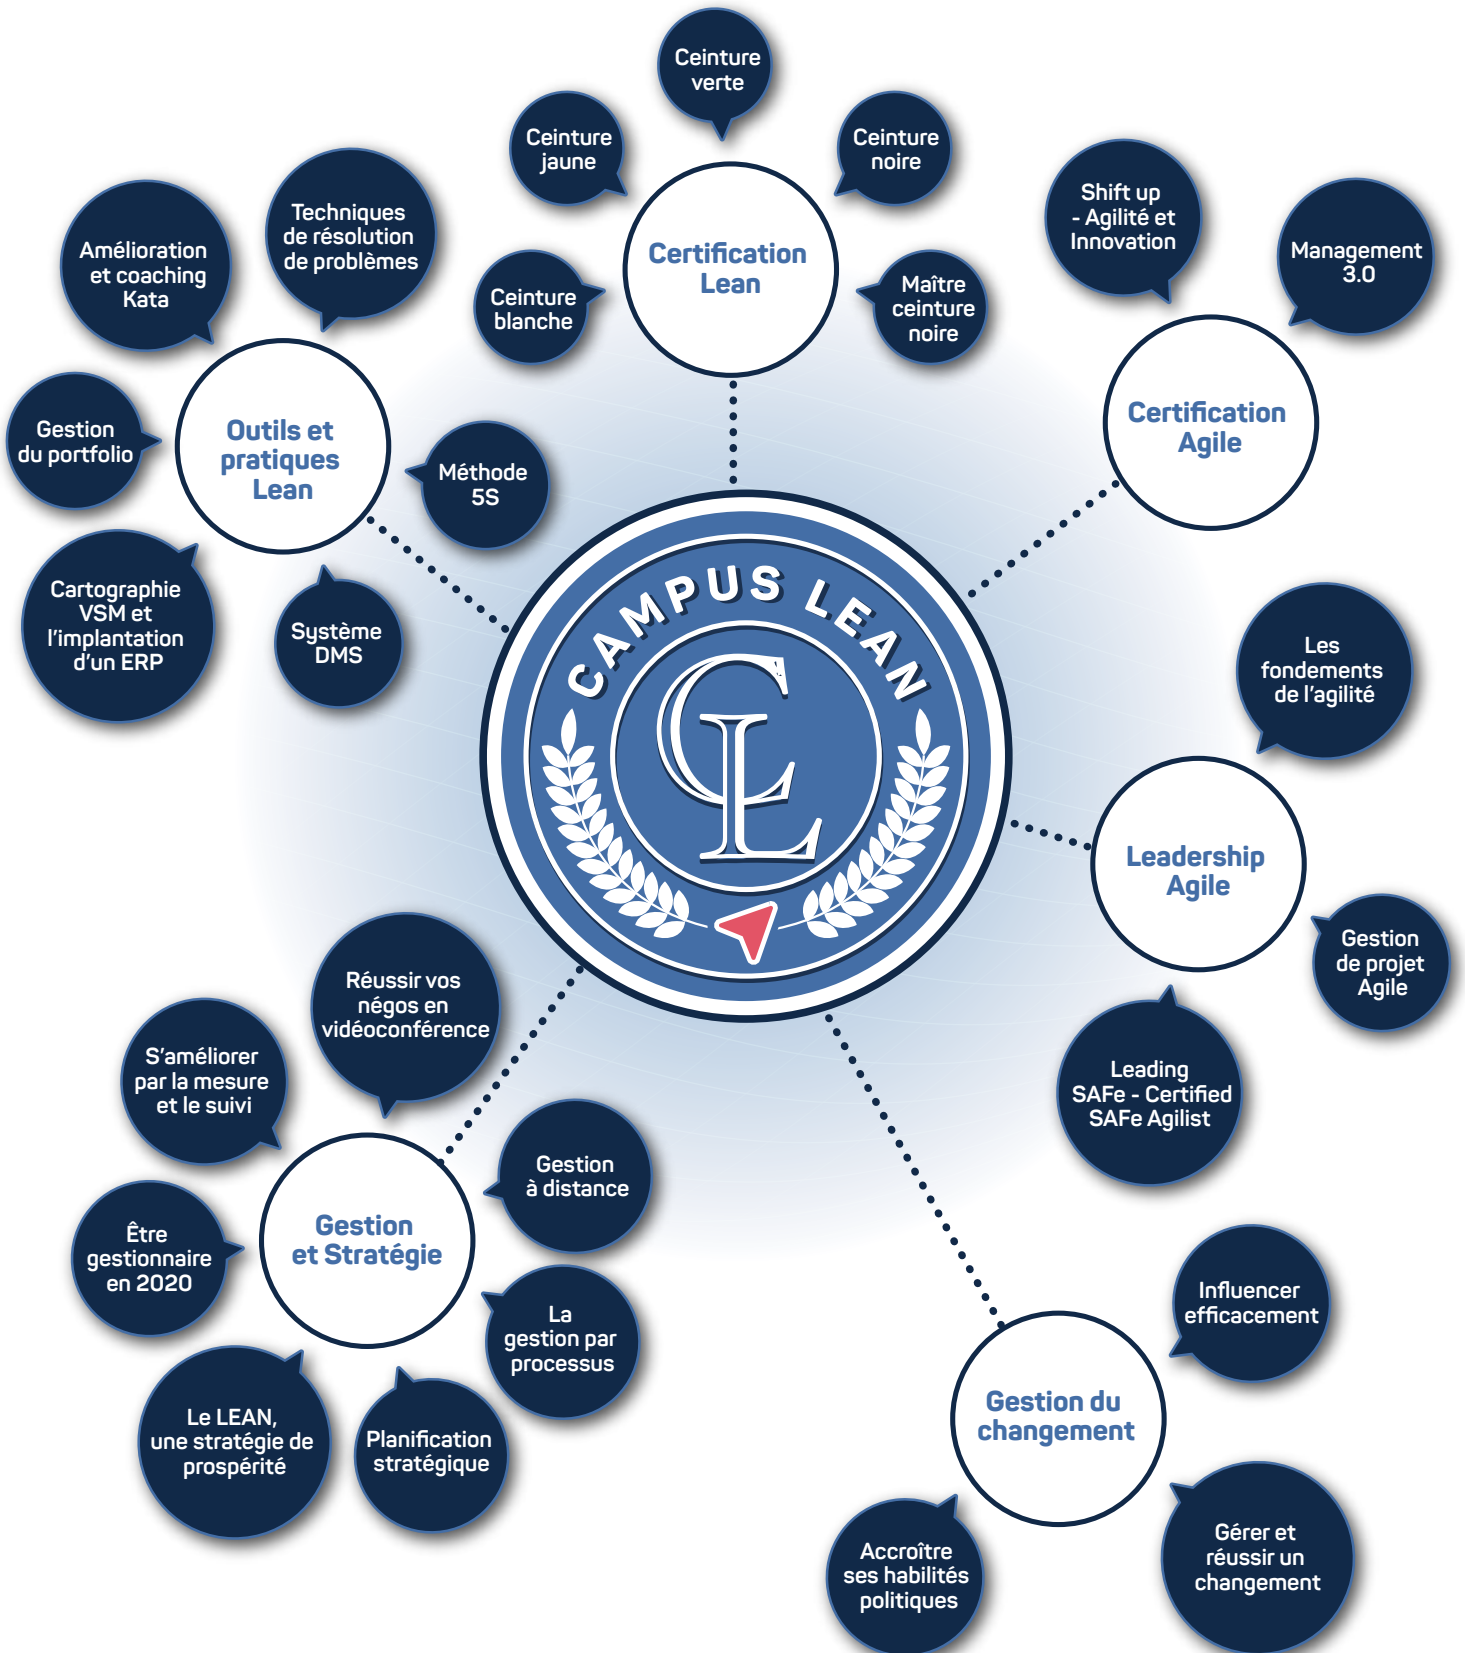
CAMPUS LEAN

CL

Certification Lean

Ceinture verte

Ceinture jaune

Ceinture noire

Ceinture blanche

Maître ceinture noire

Outils et pratiques Lean

Techniques de résolution de problèmes

Amélioration et coaching Kata

Gestion du portfolio

Méthode 5S

Cartographie VSM et l'implantation d'un ERP

Système DMS

Certification Agile

Shift up - Agilité et Innovation

Management 3.0

Leadership Agile

Les fondements de l'agilité

Gestion de projet Agile

Leading SAFe - Certified SAFe Agilist

Gestion et Stratégie

Réussir vos négos en vidéoconférence

S'améliorer par la mesure et le suivi

Gestion à distance

Être gestionnaire en 2020

La gestion par processus

Le LEAN, une stratégie de prospérité

Planification stratégique

Gestion du changement

Influencer efficacement

Gérer et réussir un changement

Accroître ses habilités politiques